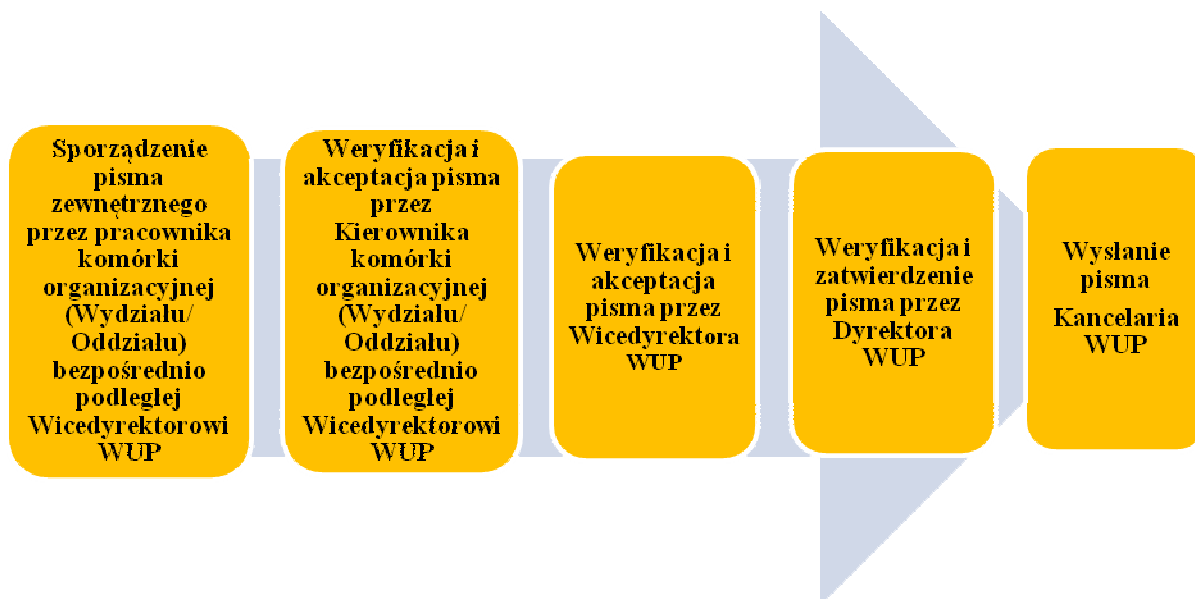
Sporządzenie pisma zewnętrznego przez pracownika komórki organizacyjnej (Wydziału/ Oddziału) bezpośrednio podległej Wicedyrektorowi WUP

Weryfikacja i akceptacja pisma przez Kierownika komórki organizacyjnej (Wydziału/ Oddziału) bezpośrednio podległej Wicedyrektorowi WUP

Weryfikacja i akceptacja pisma przez Wicedyrektora WUP

Weryfikacja i zatwierdzenie pisma przez Dyrektora WUP

Wysłanie pisma

Kancelaria WUP